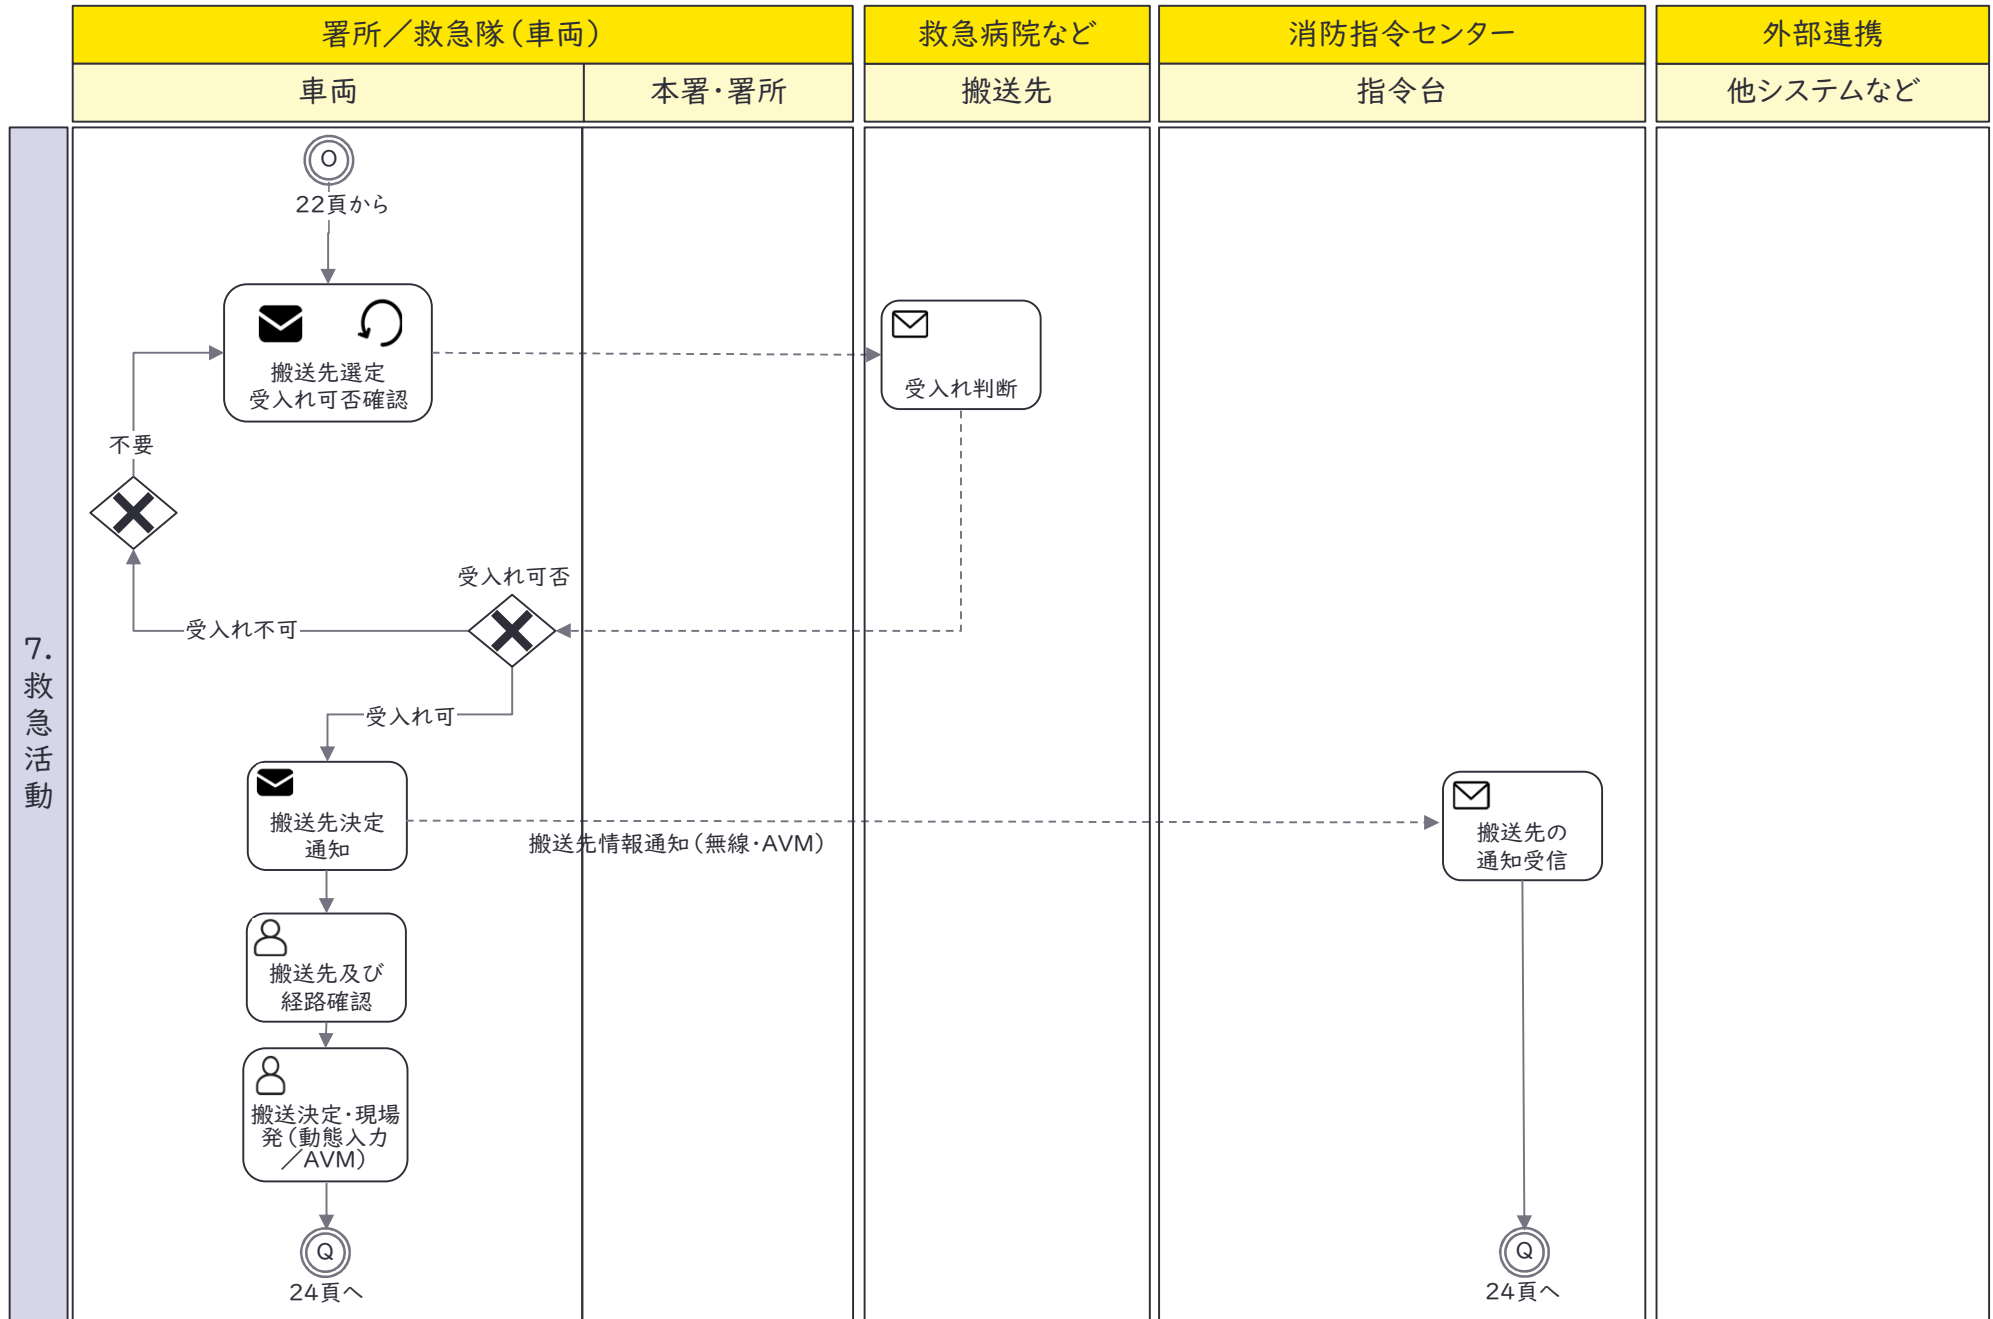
署所／救急隊（車両）

救急病院など

消防指令センター

外部連携

車両

本署・署所

搬送先

指令台

他システムなど

7. 救急活動

O

22頁から

搬送先選定
受入れ可否確認

受入れ判断

不要

受入れ可否

受入れ不可

受入れ可

搬送先決定
通知

搬送先情報通知（無線・AVM）

搬送先の
通知受信

搬送先及び
経路確認

搬送決定・現場発（動態入力／AVM）

Q

24頁へ

Q

24頁へ